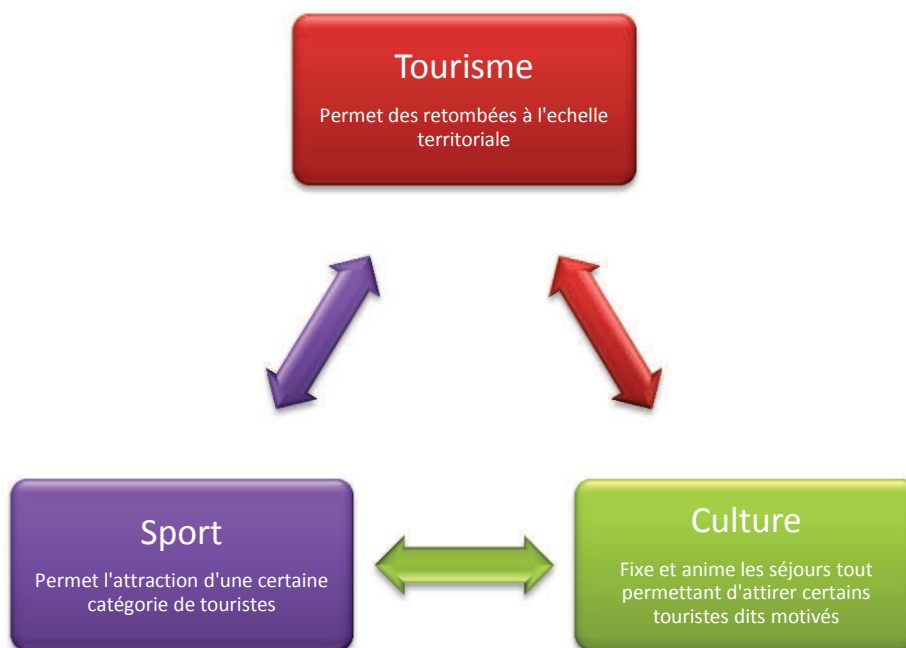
Tourisme

Permet des retombées à l'echelle territoriale

Sport

Permet l'attraction d'une certaine catégorie de touristes

Culture

Fixe et anime les séjours tout permettant d'attirer certains touristes dits motivés